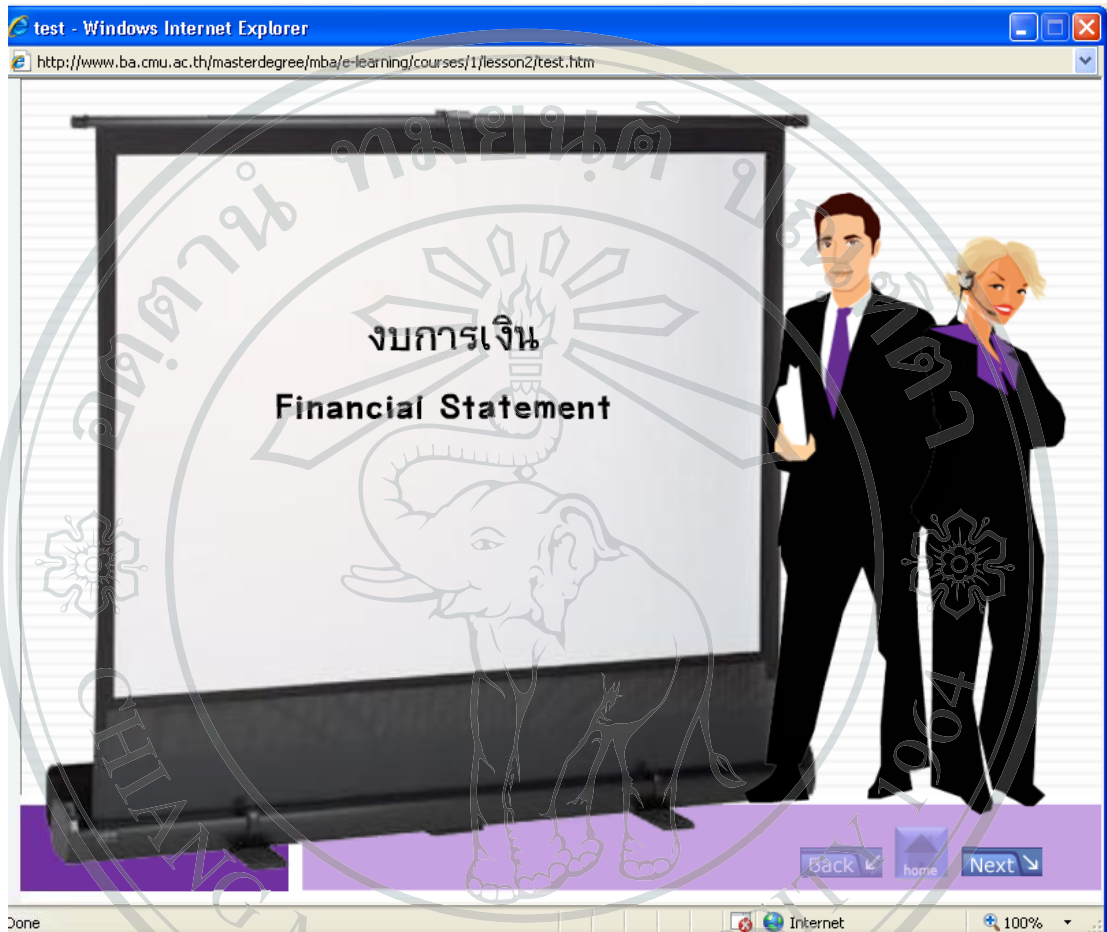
test - Windows Internet Explorer
http://www.ba.cmu.ac.th/masterdegree/mba/e-learning/courses/1/lesson2/test.htm

งบการเงิน
Financial Statement

Back
home
Next

Done
Internet
100%

ลิขสิทธิ์มหาวิทยาลัยเชียงใหม่
CHIANG MAI UNIVERSITY 1964